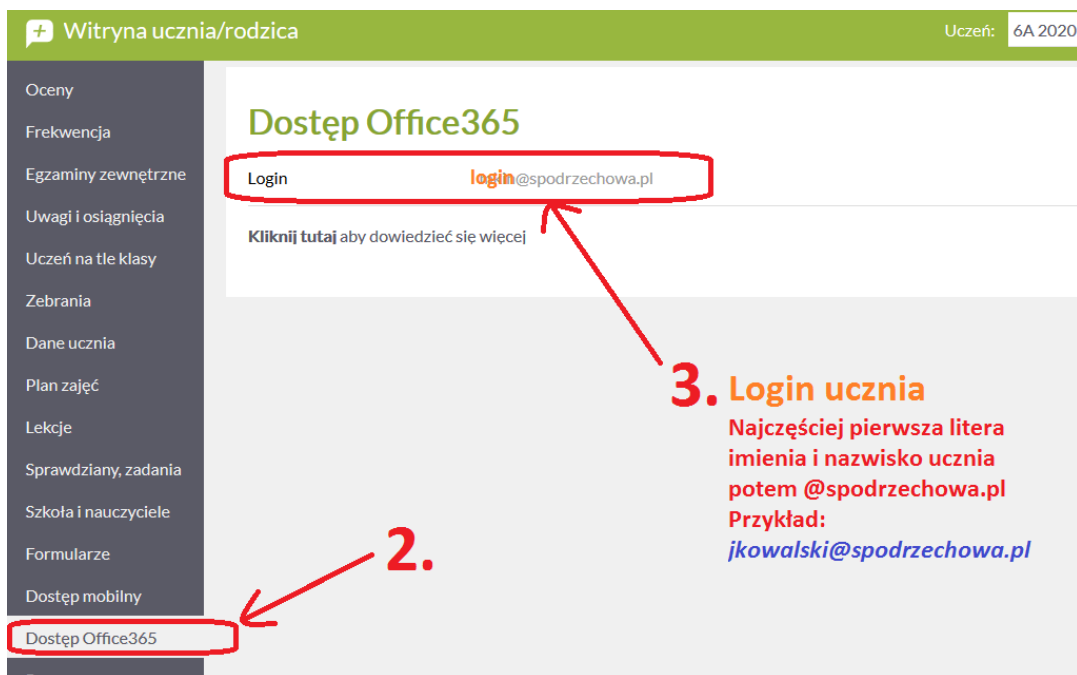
Witryna ucznia/rodzica

Uczeń: 6A 2020

Oceny
Frekwencja
Egzaminy zewnętrzne
Uwagi i osiągnięcia
Uczeń na tle klasy
Zebrania
Dane ucznia
Plan zajęć
Lekcje
Sprawdziany, zadania
Szkoła i nauczyciele
Formularze
Dostęp mobilny
Dostęp Office365

Dostęp Office365

Login login@spodrzechowa.pl

**Kliknij tutaj** aby dowiedzieć się więcej

3. Login ucznia
Najczęściej pierwsza litera imienia i nazwisko ucznia potem @spodrzechowa.pl
Przykład:
jkowalski@spodrzechowa.pl

2.